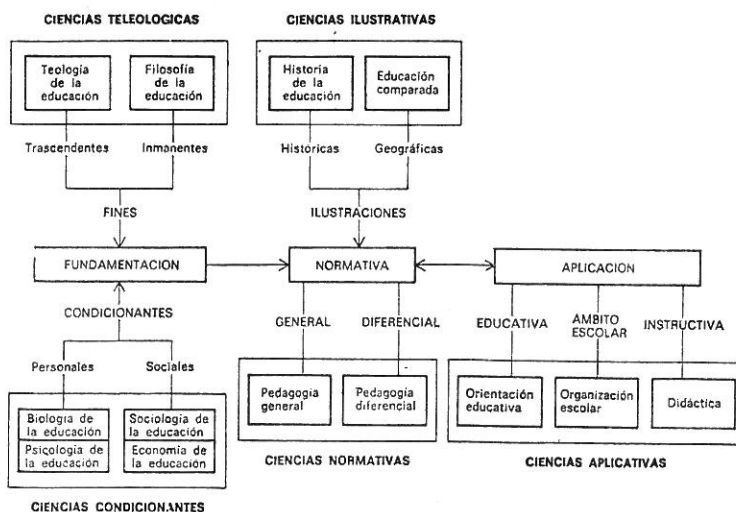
CIENCIAS TELEOLOGICAS

Teología de la educación

Filosofía de la educación

Trascendentes

Inmanentes

CIENCIAS ILUSTRATIVAS

Historia de la educación

Educación comparada

Historicas

Geográficas

FINES

ILUSTRACIONES

FUNDAMENTACION

NORMATIVA

APLICACION

CONDICIONANTES

Personales

Sociales

Biología de la educación

Sociología de la educación

Psicología de la educación

Economía de la educación

CIENCIAS CONDICIONANTES

GENERAL

DIFERENCIAL

Pedagogía general

Pedagogía diferencial

CIENCIAS NORMATIVAS

EDUCATIVA

AMBITO ESCOLAR

INSTRUCTIVA

Orientación educativa

Organización escolar

Didáctica

CIENCIAS APLICATIVAS